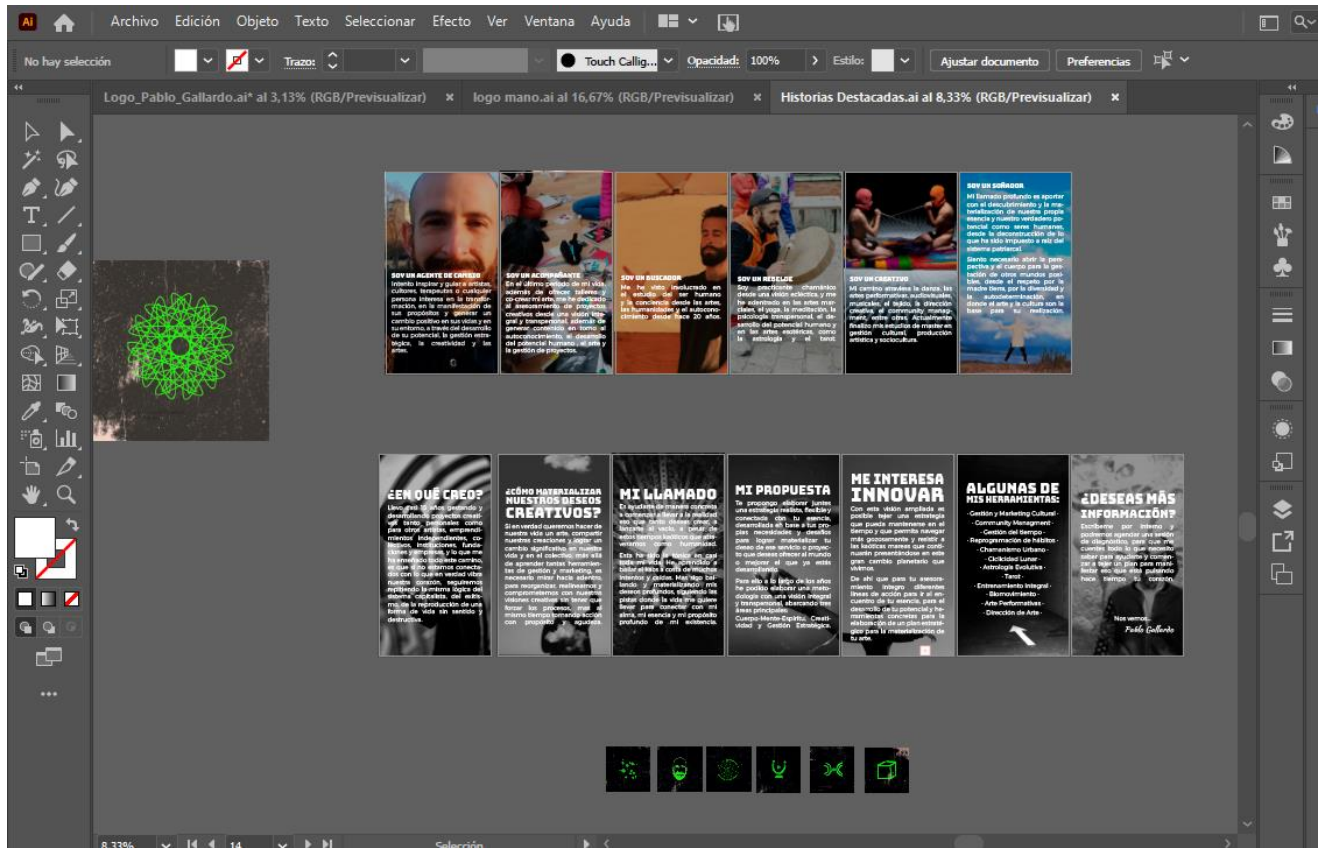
Ai Archivo Edición Objeto Texto Seleccionar Efecto Ver Ventana Ayuda

No hay selección Trazo: Touch Callig... Opacidad: 100% Estilo: Ajustar documento Preferencias

Logo_Pablo_Gallardo.ai* al 3,13% (RGB/Previsualizar) × logo mano.ai al 16,67% (RGB/Previsualizar) × Historias Destacadas.ai al 8,33% (RGB/Previsualizar) ×

SOY UN AGENTE DE CAMBIO

SOY UN ACOMPAÑANTE

SOY UN BUSCADOR

SOY UN REBELDE

SOY UN CREATIVO

SOY UN SOÑADOR

¿EN QUÉ CREO?

¿CÓMO MATERIALIZAR NUESTROS DESEOS CREATIVOS?

MI LLAMADO

MI PROPUESTA

ME INTERESA INNOVAR

ALGUNAS DE MIS HERRAMIENTAS:

¿DESEAS MÁS INFORMACIÓN?

Nos vemos, Pablo Gallardo

8,33% 14 Selección